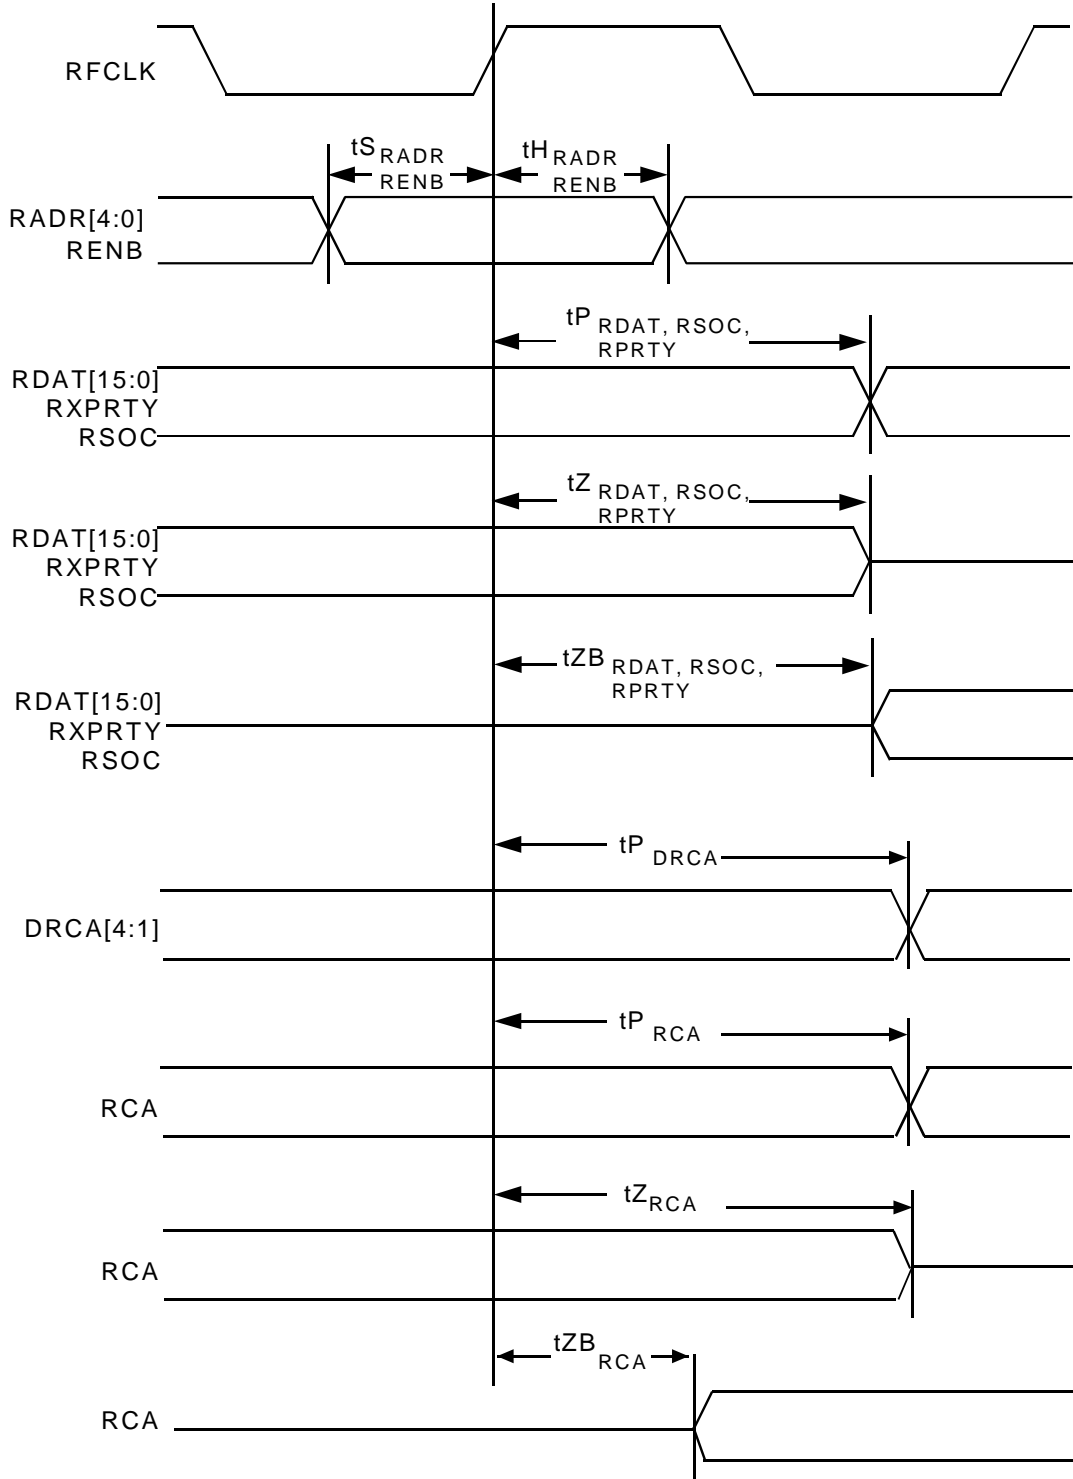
RFCLK

$tS_{RADR}$ RENB

$tH_{RADR}$ RENB

RADR[4:0]
RENB

$tP_{RDAT, RSOC,}$ RPRTY

RDAT[15:0]
RXPRTY
RSOC

$tZ_{RDAT, RSOC,}$ RPRTY

RDAT[15:0]
RXPRTY
RSOC

$tZB_{RDAT, RSOC,}$ RPRTY

RDAT[15:0]
RXPRTY
RSOC

$tP_{DRCA}$

DRCA[4:1]

$tP_{RCA}$

RCA

$tZ_{RCA}$

RCA

$tZB_{RCA}$

RCA